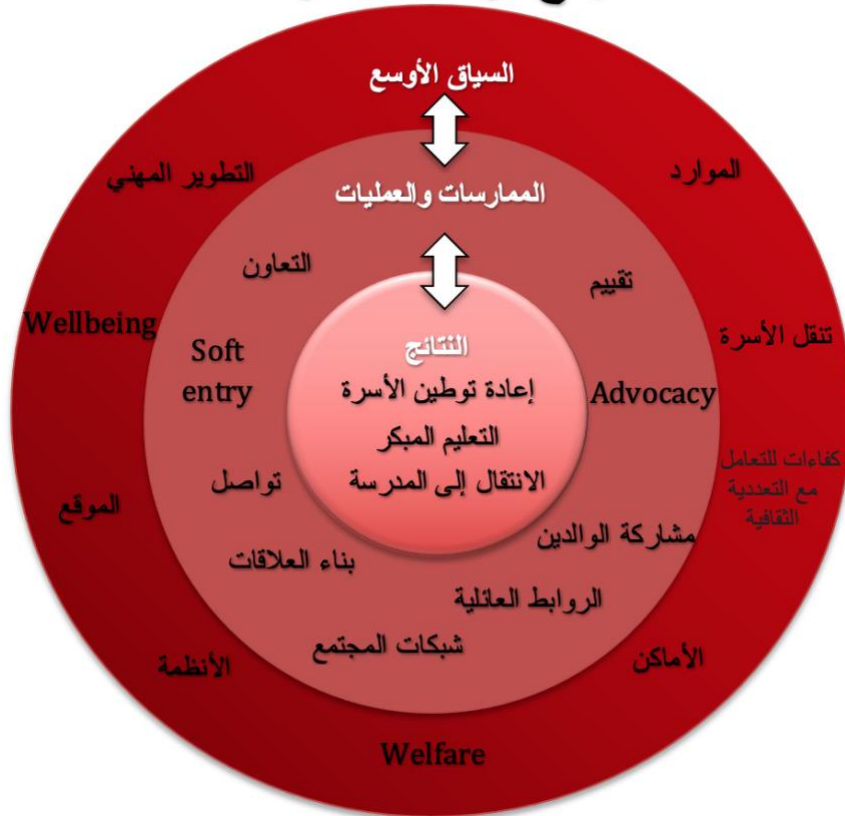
السياق الأوسع

الممارسات والعمليات

التطوير المهني

الموارد

التعاون

تقييم

Wellbeing

تنقل الأسرة

Soft entry

النتائج

إعادة توطين الأسرة

التعليم المبكر

الانتقال إلى المدرسة

Advocacy

كفاءات للتعامل مع التعددية الثقافية

تواصل

الموقع

مشاركة الوالدين

بناء العلاقات

الروابط العائلية

شبكات المجتمع

الأنظمة

الأماكن

Welfare